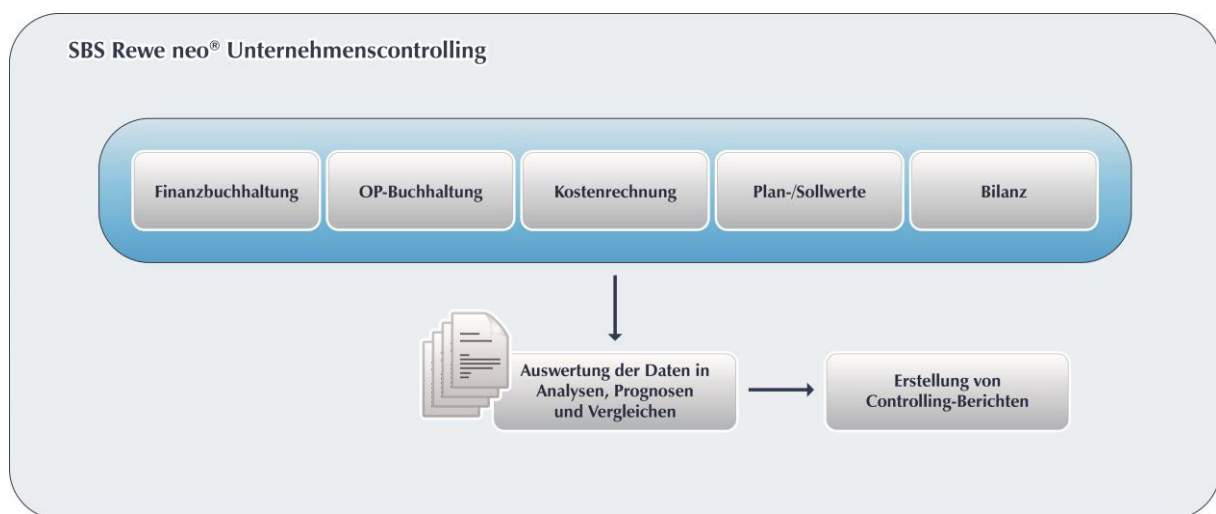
SBS Rewe neo® Unternehmenscontrolling

Finanzbuchhaltung

OP-Buchhaltung

Kostenrechnung

Plan-/Sollwerte

Bilanz

Auswertung der Daten in Analysen, Prognosen und Vergleichen

Erstellung von Controlling-Berichten